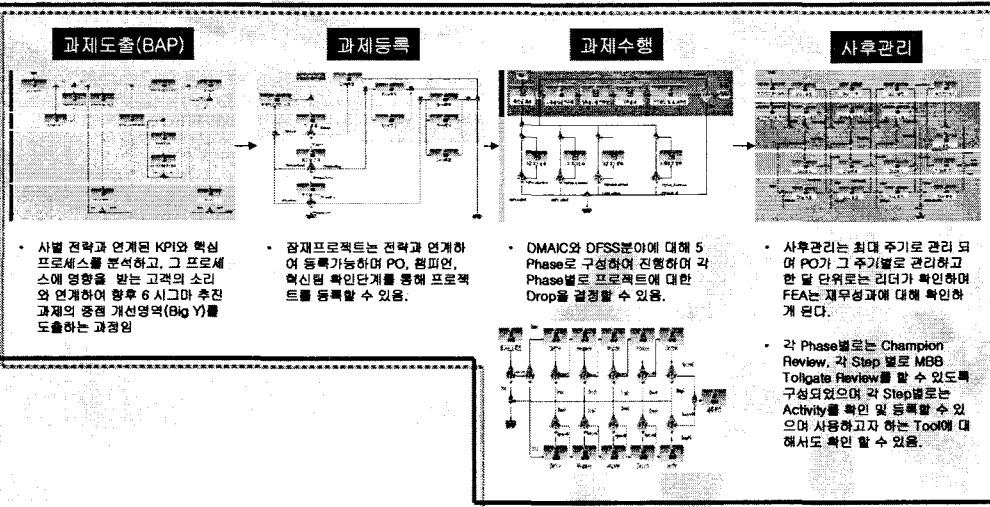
과제도출(BAP)

• 사별 전략과 연계된 KPI와 핵심 프로세스를 분석하고, 그 프로세스에 영향을 받는 고객의 소리와 연계하여 향후 6 시그마 추진 과제의 중점 개선영역(Big Y)를 도출하는 과정임

과제등록

• 잠재프로젝트는 전략과 연계하여 등록가능하며 PO, 챔피언, 혁신팀 확인단계를 통해 프로젝트를 등록할 수 있음.

과제수행

• DMAIC와 DFSS분야에 대해 5 Phase로 구성하여 진행하며 각 Phase별로 프로젝트에 대한 Drop을 결정할 수 있음.

사후관리

• 사후관리는 최대 주기로 관리 되며 PO가 그 주기별로 관리하고 한 달 단위로는 리더가 확인하며 FEA는 재무성과에 대해 확인하게 된다.

• 각 Phase별로는 Champion Review, 각 Step 별로 MBB Tollgate Review를 할 수 있도록 구성되었으며 각 Step별로는 Activity를 확인 및 등록할 수 있으며 사용하고자 하는 Tool에 대해서도 확인 할 수 있음.